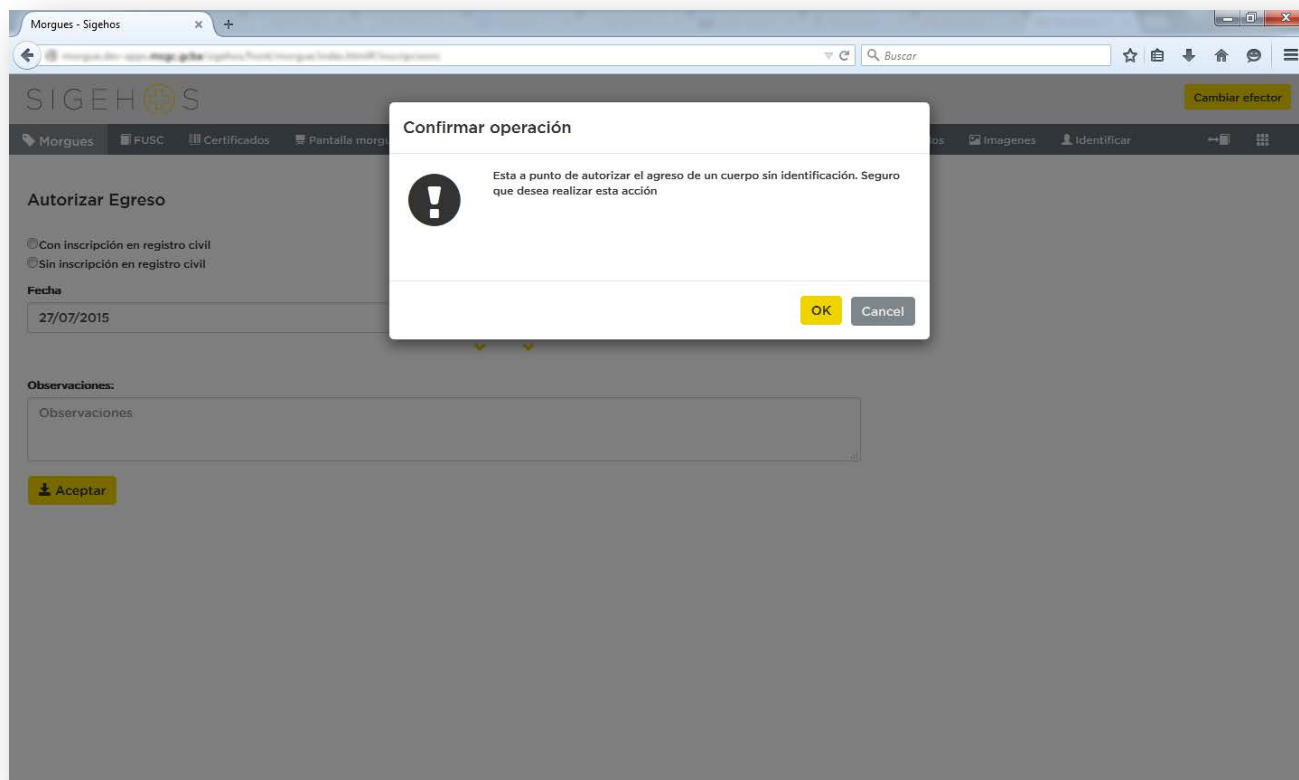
Morgues - Sigehos

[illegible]

Buscar

SIGEHOS

Cambiar efector

Morgues FUSC Certificados Pantalla morg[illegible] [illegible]os Imagenes Identificar

Autorizar Egreso

Con inscripción en registro civil
Sin inscripción en registro civil

Fecha

27/07/2015

Observaciones:

Observaciones

Aceptar

Confirmar operación

Esta a punto de autorizar el agreso de un cuerpo sin identificación. Seguro que desea realizar esta acción

OK Cancel